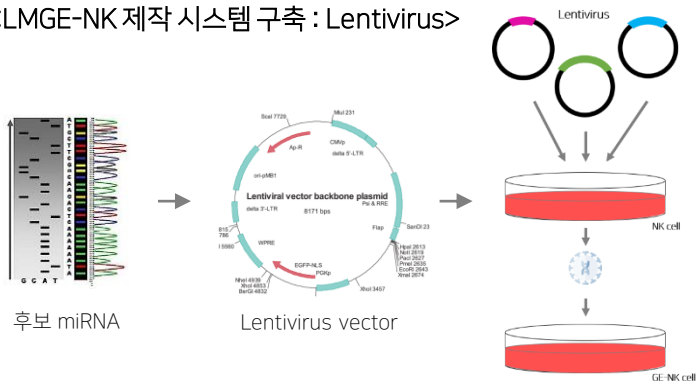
<LMGE-NK 제작 시스템 구축 : Lentivirus>

Lentivirus

G C A T

후보 miRNA

Lentiviral vector backbone plasmid
8171 bps

ScaI 7729
MluI 231
CMVp
delta 5'-LTR
Ap-R
ori-pMB1
Psi & RRE
SanDI 23
delta 3'-LTR
Flap
WPRE
HpaI 2813
NotI 2619
PacI 2627
PmeI 2635
EcoRI 2643
XmaI 2674
EGFP-NLS
PGKp
NheI 4939
XhoI 4853
BsrGI 4832
XbaI 3457
I 5980

Lentivirus vector

NK cell

GE-NK cell